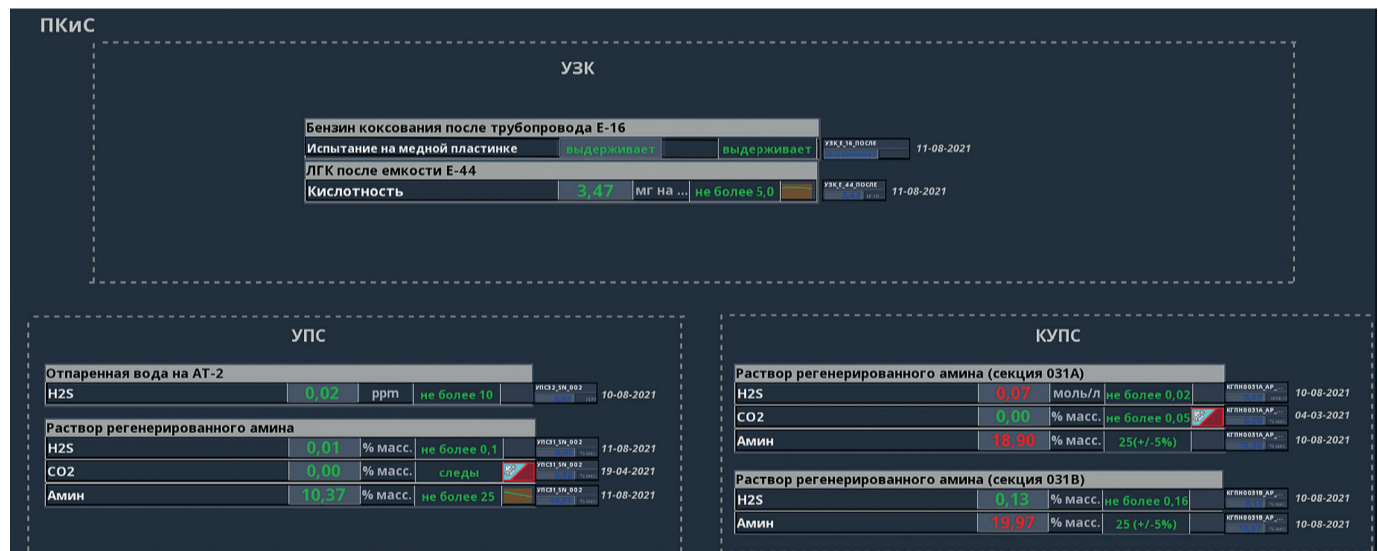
ПКиС

УЗК

| Бензин коксования после трубопровода Е-16 | | | | | |
|---|---|---|---|---|---|
| Испытание на медной пластинке | выдерживает | | выдерживает | УЗК_Е_16_ПОСЛЕ | 11-08-2021 |
| ЛГК после емкости Е-44 | | | | | |
| Кислотность | 3,47 | мг на ... | не более 5,0 | УЗК_Е_44_ПОСЛЕ | 11-08-2021 |

УПС

| Отпаренная вода на АТ-2 | | | | | |
|---|---|---|---|---|---|
| H2S | 0,02 | ppm | не более 10 | УПС52_SN_002 | 10-08-2021 |
| Раствор регенерированного амина | | | | | |
| H2S | 0,01 | % масс. | не более 0,1 | УПС51_SN_002 | 11-08-2021 |
| CO2 | 0,00 | % масс. | следы | УПС51_SN_002 | 19-04-2021 |
| Амин | 10,37 | % масс. | не более 25 | УПС51_SN_002 | 11-08-2021 |

КУПС

| Раствор регенерированного амина (секция 031А) | | | | | |
|---|---|---|---|---|---|
| H2S | 0,07 | моль/л | не более 0,02 | КГПН0031А_АР_... | 10-08-2021 |
| CO2 | 0,00 | % масс. | не более 0,05 | КГПН0031А_АР_... | 04-03-2021 |
| Амин | 18,90 | % масс. | 25(+/-5%) | КГПН0031А_АР_... | 10-08-2021 |

| Раствор регенерированного амина (секция 031В) | | | | | |
|---|---|---|---|---|---|
| H2S | 0,13 | % масс. | не более 0,16 | КГПН0031В_АР_... | 10-08-2021 |
| Амин | 19,97 | % масс. | 25 (+/-5%) | КГПН0031В_АР_... | 10-08-2021 |